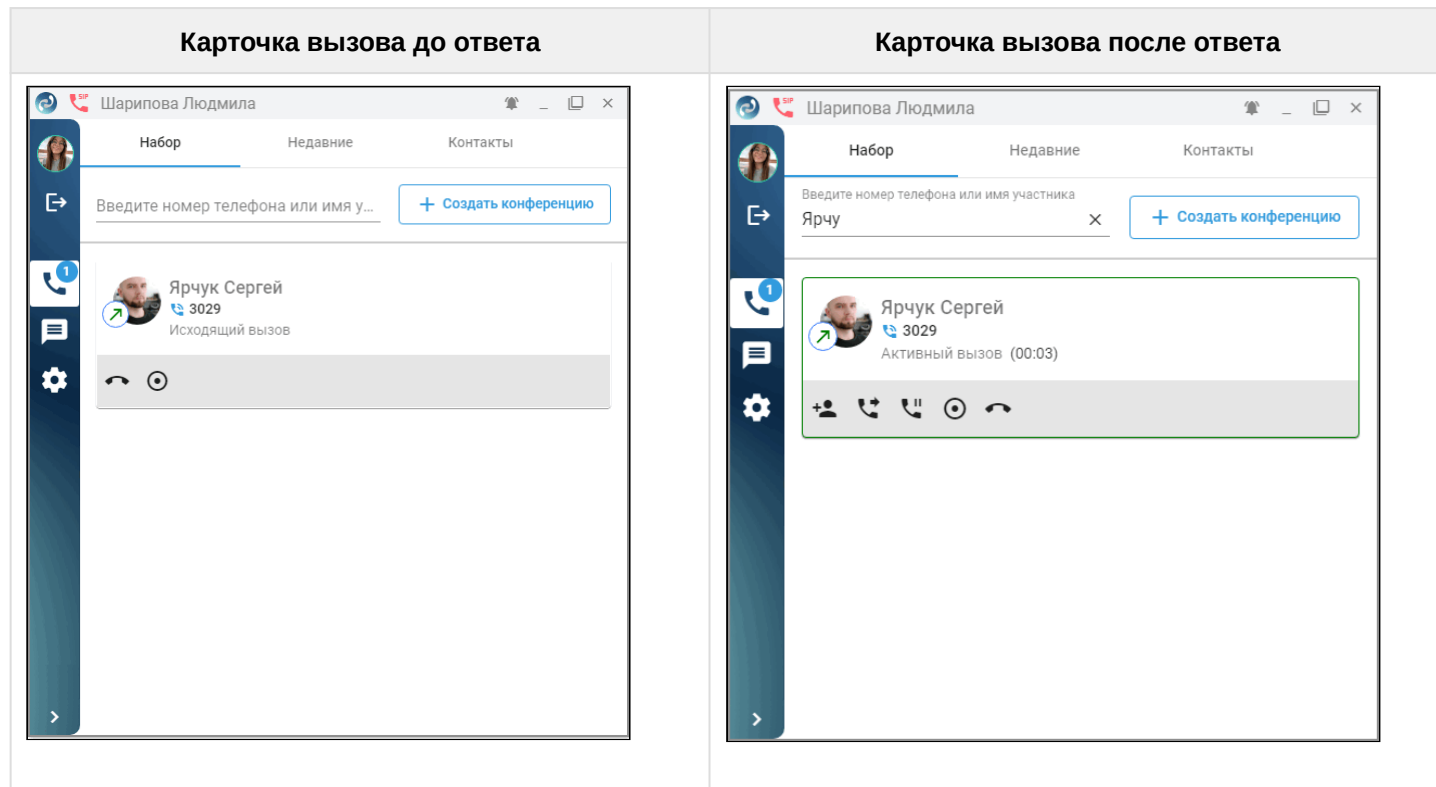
| Карточка вызова до ответа | Карточка вызова после ответа |
|---|---|
| SIP Шарипова Людмила<br>Набор Недавние Контакты<br>Введите номер телефона или имя у...<br>+ Создать конференцию<br>1<br>Ярчук Сергей<br>3029<br>Исходящий вызов | SIP Шарипова Людмила<br>Набор Недавние Контакты<br>Введите номер телефона или имя участника<br>Ярчу<br>+ Создать конференцию<br>1<br>Ярчук Сергей<br>3029<br>Активный вызов (00:03) |